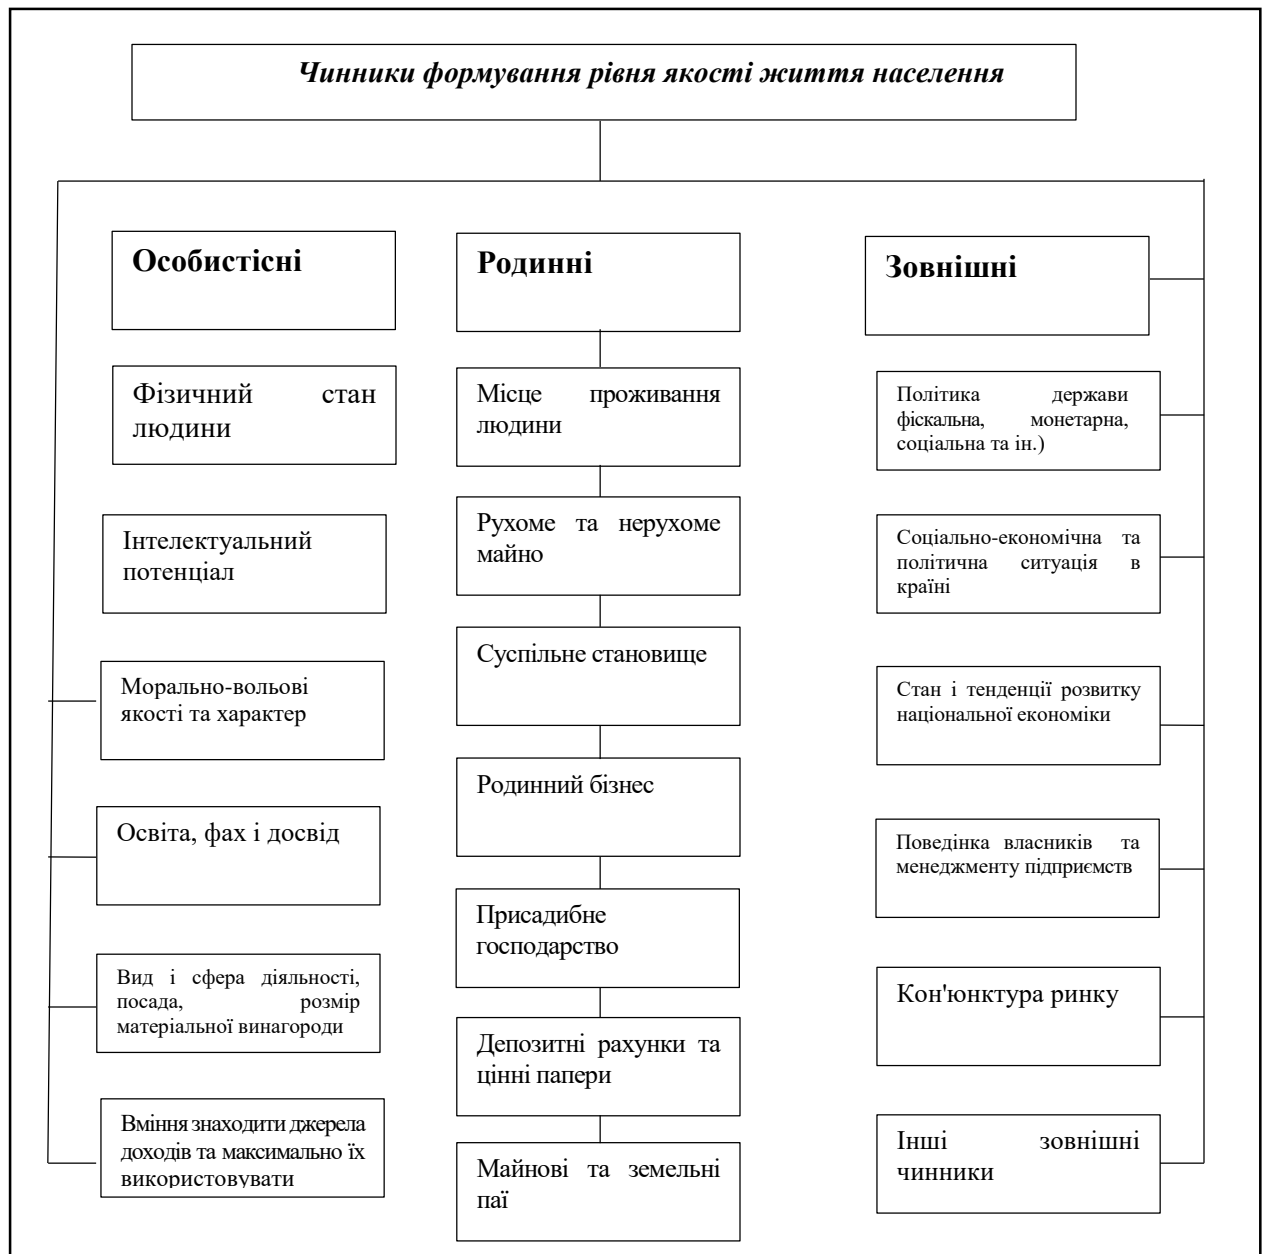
Чинники формування рівня якості життя населення

Особистісні

Фізичний стан людини

Інтелектуальний потенціал

Морально-вольові якості та характер

Освіта, фах і досвід

Вид і сфера діяльності, посада, розмір матеріальної винагороди

Вміння знаходити джерела доходів та максимально їх використовувати

Родинні

Місце проживання людини

Рухоме та нерухоме майно

Суспільне становище

Родинний бізнес

Присадибне господарство

Депозитні рахунки та цінні папери

Майнові та земельні паї

Зовнішні

Політика держави фіскальна, монетарна, соціальна та ін.)

Соціально-економічна та політична ситуація в країні

Стан і тенденції розвитку національної економіки

Поведінка власників та менеджменту підприємств

Кон'юнктура ринку

Інші зовнішні чинники